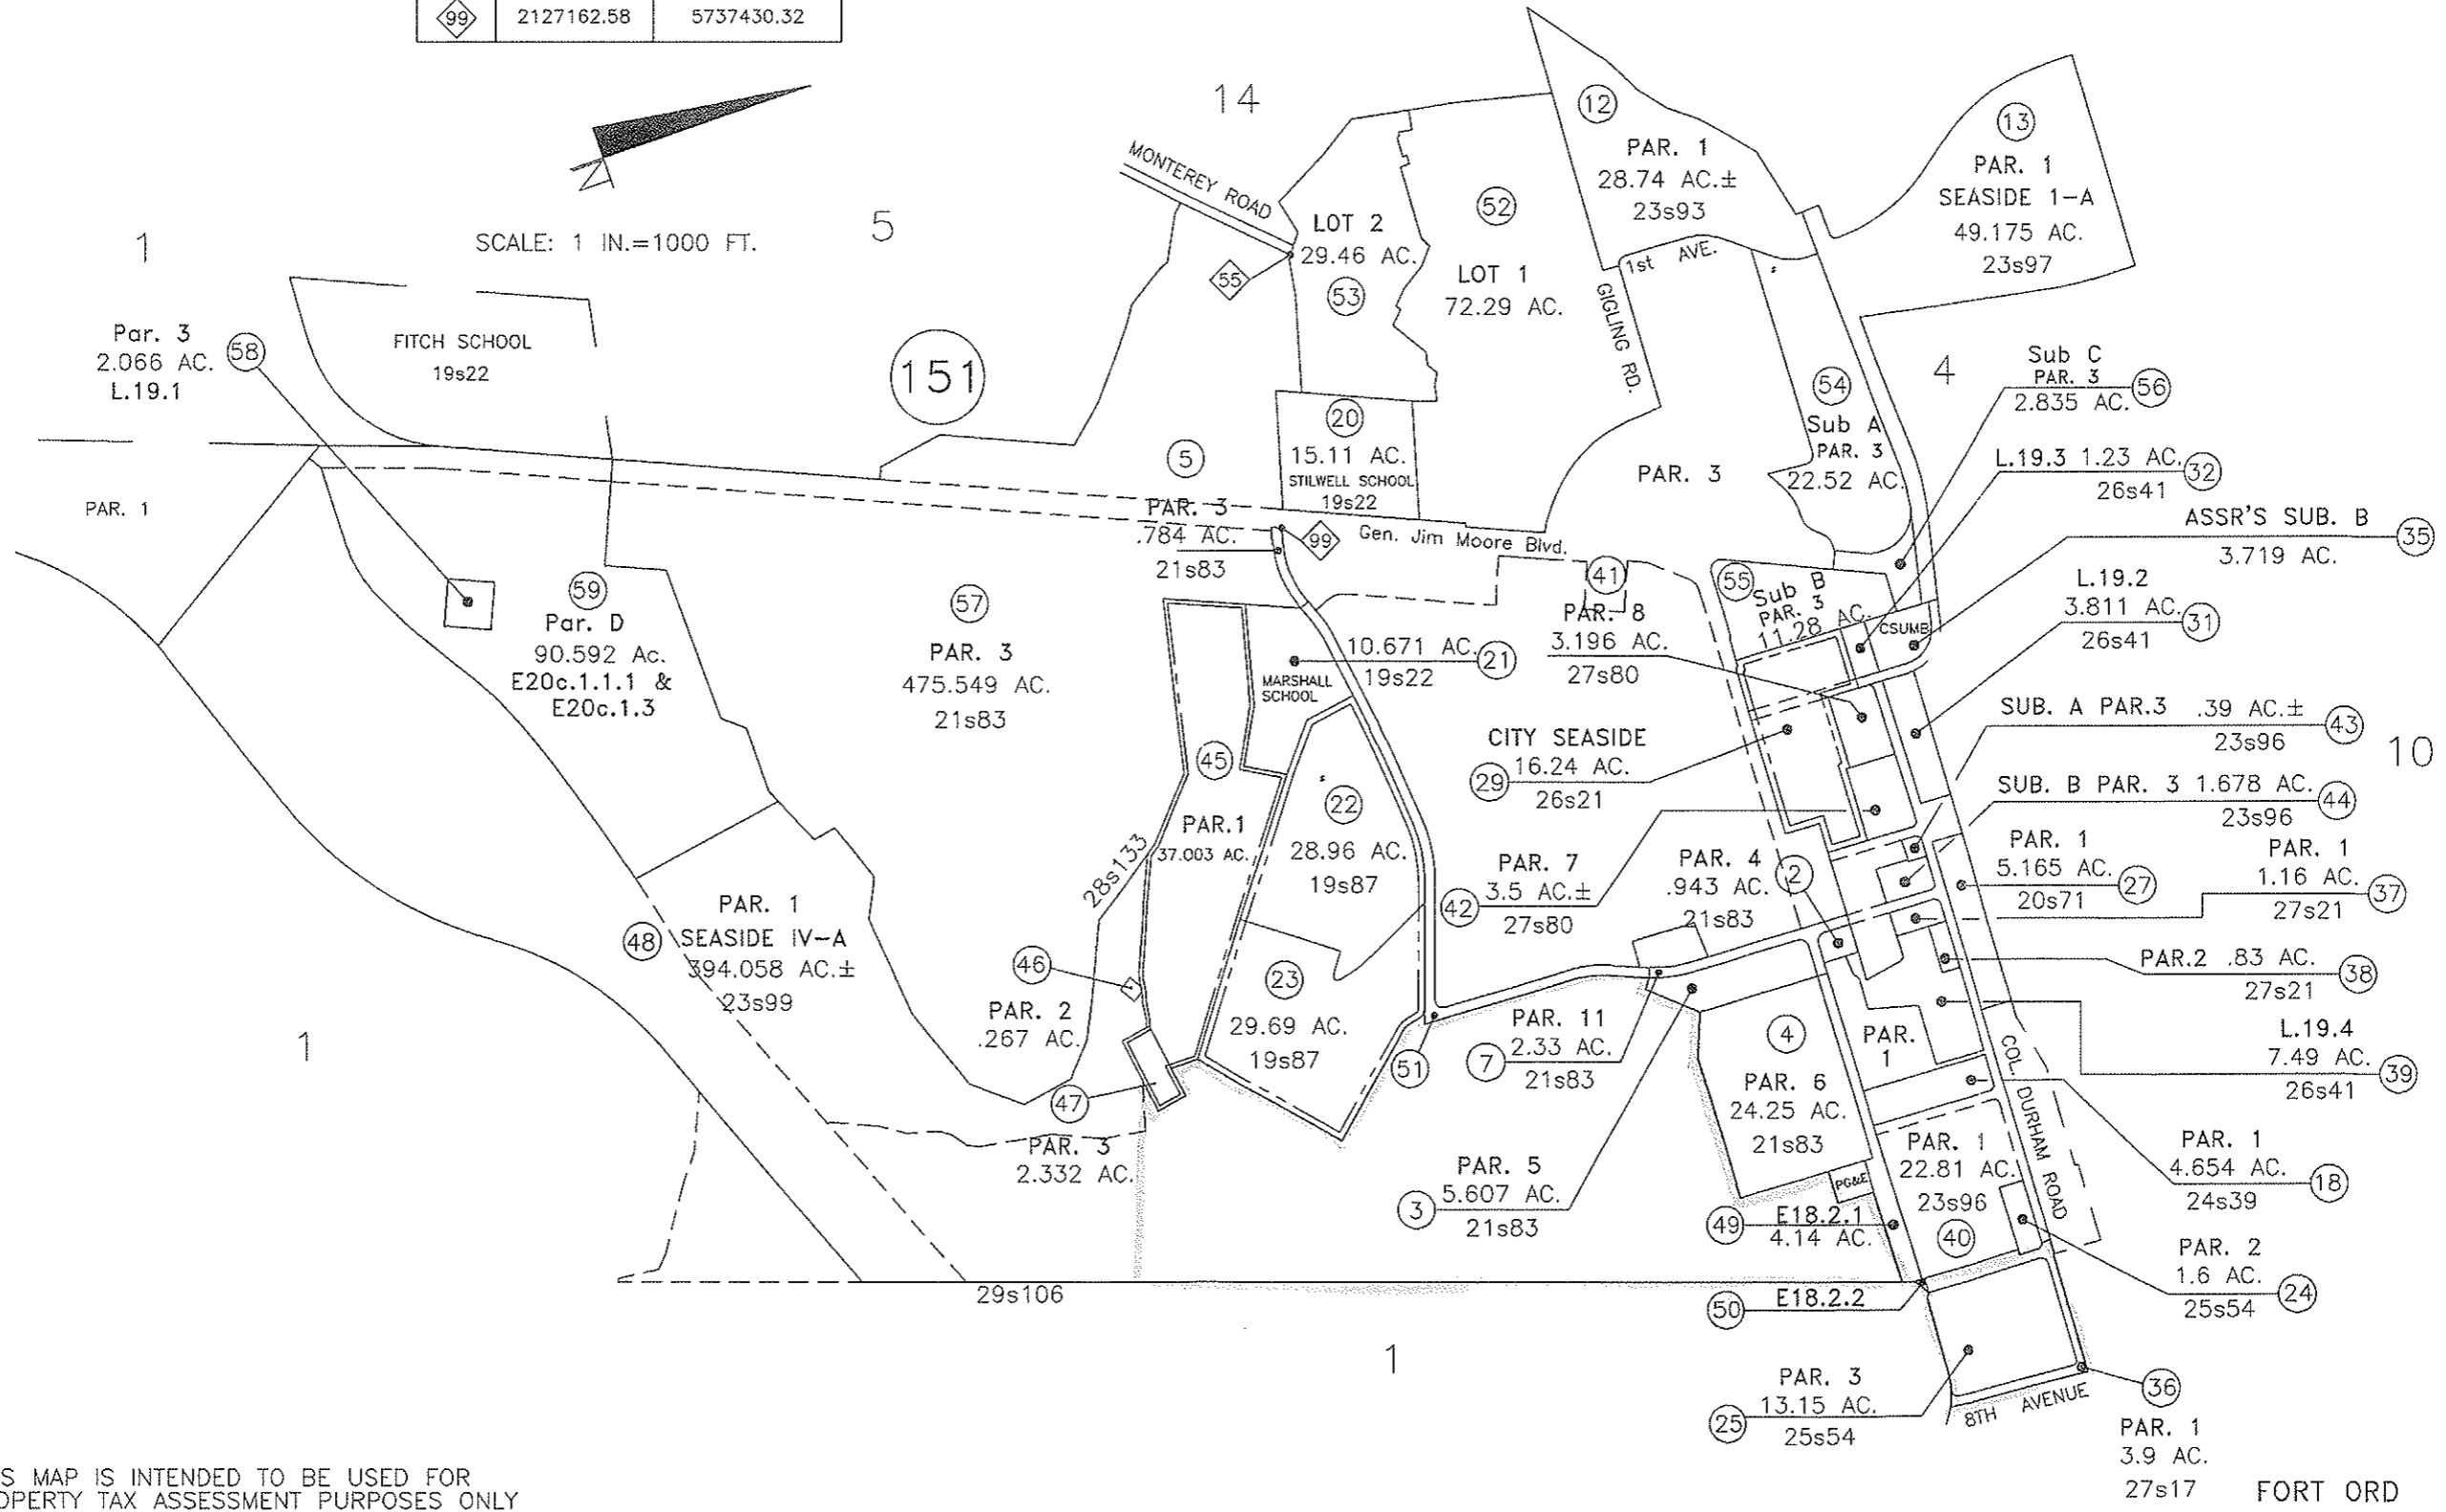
| 99 | 2127162.58 | 5737430.32 |
|---|---|---|

14

SCALE: 1 IN.=1000 FT.

5

1

MONTEREY ROAD

55

LOT 2
29.46 AC.
53

52
LOT 1
72.29 AC.

12
PAR. 1
28.74 AC.±
23s93

13
PAR. 1
SEASIDE 1-A
49.175 AC.
23s97

1st AVE.

GIGLING RD.

Par. 3
2.066 AC.
L.19.1
58

FITCH SCHOOL
19s22

151

20
15.11 AC.
STILWELL SCHOOL
19s22

54
Sub A
PAR. 3
22.52 AC.

4

Sub C
PAR. 3
2.835 AC. 56

L.19.3 1.23 AC. 32
26s41

PAR. 1

5
PAR. 3
.784 AC.
21s83

99
Gen. Jim Moore Blvd.

PAR. 3

ASSR'S SUB. B
3.719 AC. 35

59
Par. D
90.592 Ac.
E20c.1.1.1 &
E20c.1.3

57
PAR. 3
475.549 AC.
21s83

MARSHALL SCHOOL
10.671 AC. 21
19s22

41
PAR. 8
3.196 AC.
27s80

55
Sub B
PAR. 3
11.28 AC.
CSUMB

L.19.2
3.811 AC. 31
26s41

SUB. A PAR.3 .39 AC.± 43
23s96

10

CITY SEASIDE
29 16.24 AC.
26s21

SUB. B PAR. 3 1.678 AC. 44
23s96

45
PAR.1
37.003 AC.

28s133

22
28.96 AC.
19s87

PAR. 7
42 3.5 AC.±
27s80

PAR. 4
.943 AC.
21s83
2

PAR. 1
5.165 AC. 27
20s71

PAR. 1
1.16 AC. 37
27s21

PAR. 1
48 SEASIDE IV-A
394.058 AC.±
23s99

46
PAR. 2
.267 AC.

23
29.69 AC.
19s87

PAR.2 .83 AC. 38
27s21

L.19.4
7.49 AC. 39
26s41

1

51

PAR. 11
7 2.33 AC.
21s83

4
PAR. 6
24.25 AC.
21s83

PAR. 1

COL. DURHAM ROAD

47
PAR. 3
2.332 AC.

PAR. 5
3 5.607 AC.
21s83

PG&E

PAR. 1
22.81 AC.
23s96
40

PAR. 1
4.654 AC. 18
24s39

49 E18.2.1
4.14 AC.

PAR. 2
1.6 AC. 24
25s54

29s106

50 E18.2.2

1

PAR. 3
25 13.15 AC.
25s54

8TH AVENUE

36
PAR. 1
3.9 AC.
27s17

FORT ORD

S MAP IS INTENDED TO BE USED FOR
OPERTY TAX ASSESSMENT PURPOSES ONLY